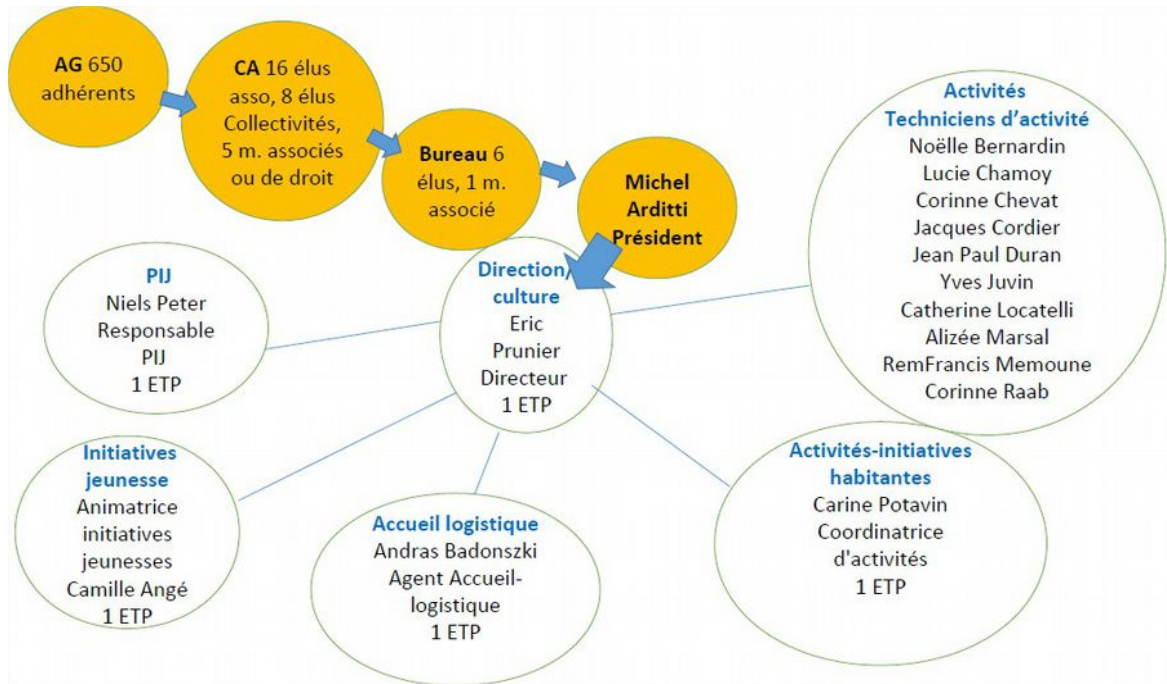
**AG** 650 adhérents

**CA** 16 élus asso, 8 élus Collectivités, 5 m. associés ou de droit

**Bureau** 6 élus, 1 m. associé

**Michel Arditti Président**

**Activités Techniciens d'activité**
Noëlle Bernardin
Lucie Chamoy
Corinne Chevat
Jacques Cordier
Jean Paul Duran
Yves Juvin
Catherine Locatelli
Alizée Marsal
RemFrancis Memoune
Corinne Raab

**PIJ**
Niels Peter
Responsable
PIJ
1 ETP

**Direction/ culture**
Eric
Prunier
Directeur
1 ETP

**Initiatives jeunesse**
Animatrice initiatives jeunesses
Camille Angé
1 ETP

**Accueil logistique**
Andras Badonszki
Agent Accueil-logistique
1 ETP

**Activités-initiatives habitantes**
Carine Potavin
Coordinatrice d'activités
1 ETP